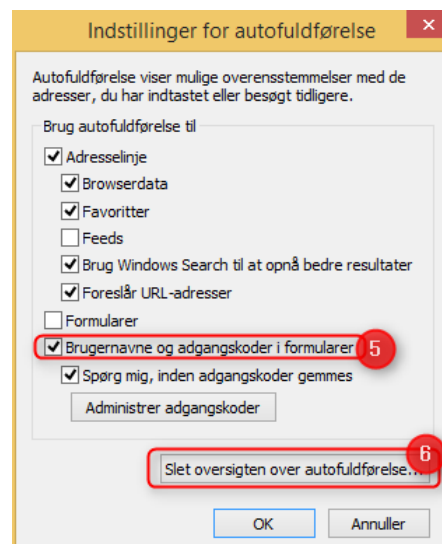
Indstillinger for autofuldførelse

Autofuldførelse viser mulige overensstemmelser med de adresser, du har indtastet eller besøgt tidligere.

Brug autofuldførelse til

Adresselinje

Browserdata

Favoritter

Feeds

Brug Windows Search til at opnå bedre resultater

Foreslår URL-adresser

Formularer

Brugernavne og adgangskoder i formularer

5

Spørg mig, inden adgangskoder gemmes

Administrer adgangskoder

6

Slet oversigten over autofuldførelse...

OK

Annuller